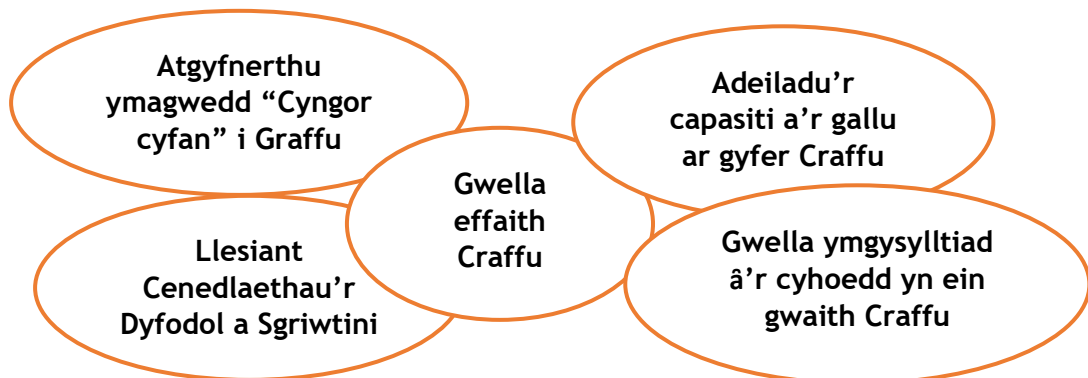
Atgyfnerthu ymagwedd "Cyngor cyfan" i Graffu

Adeiladu'r capasiti a'r gallu ar gyfer Craffu

Gwella effaith Craffu

Llesiant Cenedlaethau'r Dyfodol a Sgriwtini

Gwella ymgysylltiad â'r cyhoedd yn ein gwaith Craffu